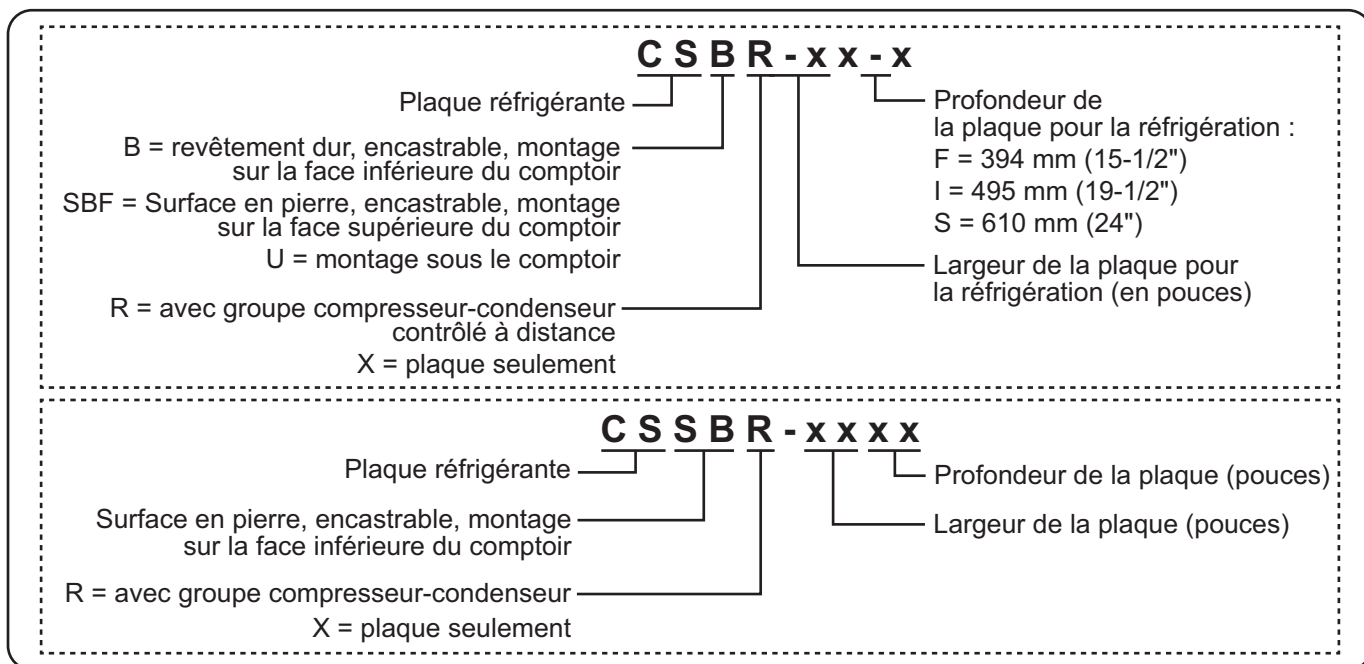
C S B R - x x - x

Plaque réfrigérante

B = revêtement dur, encastrable, montage sur la face inférieure du comptoir

SBF = Surface en pierre, encastrable, montage sur la face supérieure du comptoir

U = montage sous le comptoir

R = avec groupe compresseur-condenseur contrôlé à distance

X = plaque seulement

Profondeur de la plaque pour la réfrigération :
F = 394 mm (15-1/2")
I = 495 mm (19-1/2")
S = 610 mm (24")

Largeur de la plaque pour la réfrigération (en pouces)

C S S B R - x x x x

Plaque réfrigérante

Surface en pierre, encastrable, montage sur la face inférieure du comptoir

R = avec groupe compresseur-condenseur

X = plaque seulement

Profondeur de la plaque (pouces)

Largeur de la plaque (pouces)